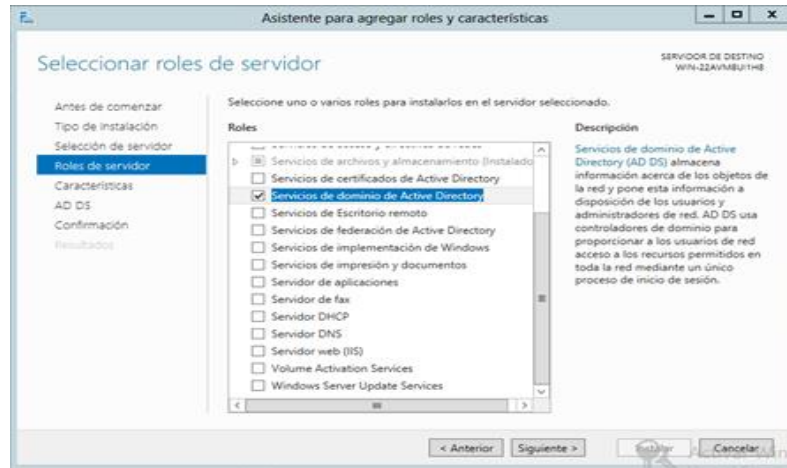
Asistente para agregar roles y características

Seleccionar roles de servidor

SERVIDOR DE DESTINO
WIN-22AVMBUI1H8

Antes de comenzar
Tipo de instalación
Selección de servidor
Roles de servidor
Características
AD DS
Confirmación
Resultados

Seleccione uno o varios roles para instalarlos en el servidor seleccionado.

Roles

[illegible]
Servicios de archivos y almacenamiento (Instalado
Servicios de certificados de Active Directory
Servicios de dominio de Active Directory
Servicios de Escritorio remoto
Servicios de federación de Active Directory
Servicios de implementación de Windows
Servicios de impresión y documentos
Servidor de aplicaciones
Servidor de fax
Servidor DHCP
Servidor DNS
Servidor web (IIS)
Volume Activation Services
Windows Server Update Services

Descripción

Servicios de dominio de Active Directory (AD DS) almacena información acerca de los objetos de la red y pone esta información a disposición de los usuarios y administradores de red. AD DS usa controladores de dominio para proporcionar a los usuarios de red acceso a los recursos permitidos en toda la red mediante un único proceso de inicio de sesión.

< Anterior
Siguiente >
Instalar
Cancelar